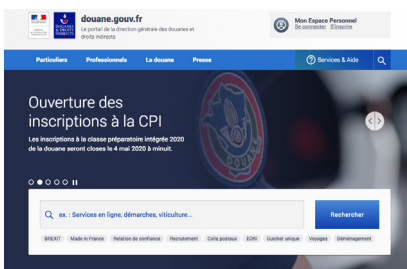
douane.gouv.fr
Le portail de la direction générale des douanes et droits indirects

Mon Espace Personnel
Se connecter | S'inscrire

Particuliers Professionnels La douane Presse

Services & Aide

Ouverture des inscriptions à la CPI

Les inscriptions à la classe préparatoire intégrée 2020 de la douane seront closes le 4 mai 2020 à minuit.

ex. : Services en ligne, démarches, viticulture...

Rechercher

BREXIT Made in France Relation de confiance Recrutement Colis postaux EORI Guichet unique Voyages Déménagement